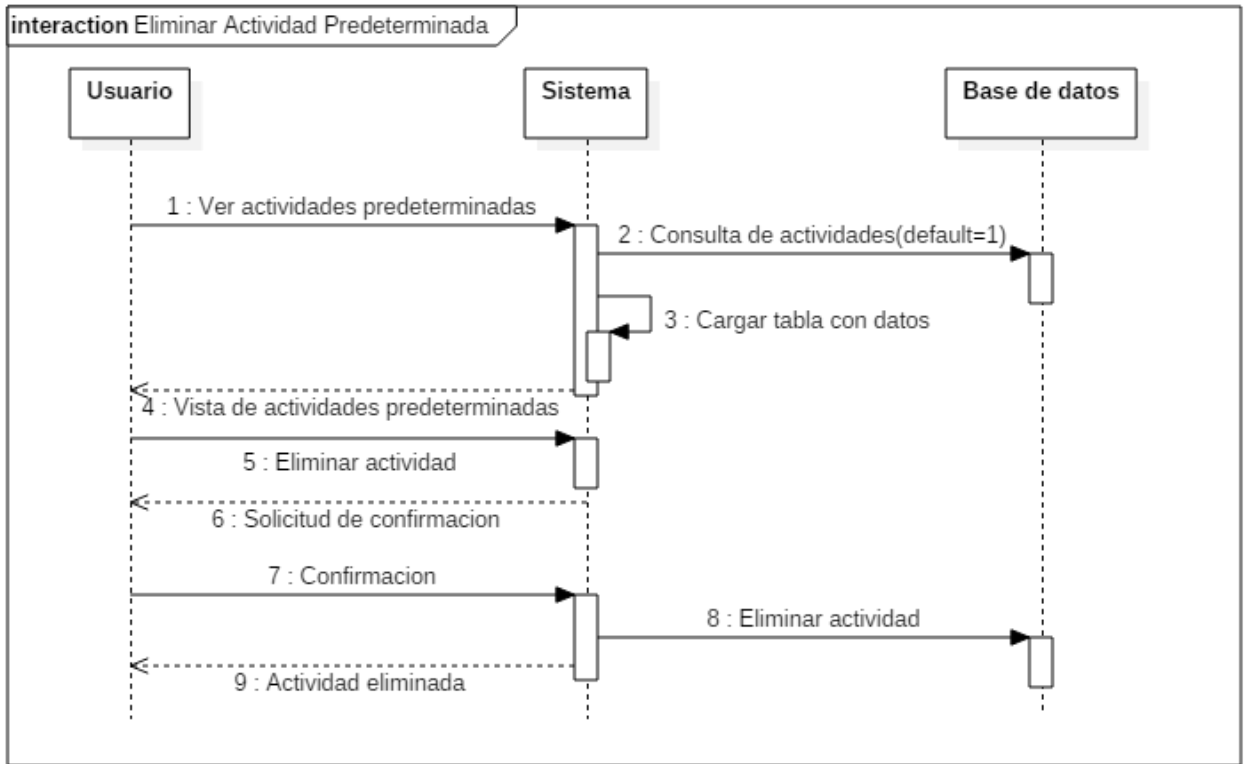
interaction Eliminar Actividad Predeterminada

Usuario

Sistema

Base de datos

1 : Ver actividades predeterminadas

2 : Consulta de actividades(default=1)

3 : Cargar tabla con datos

4 : Vista de actividades predeterminadas

5 : Eliminar actividad

6 : Solicitud de confirmacion

7 : Confirmacion

8 : Eliminar actividad

9 : Actividad eliminada